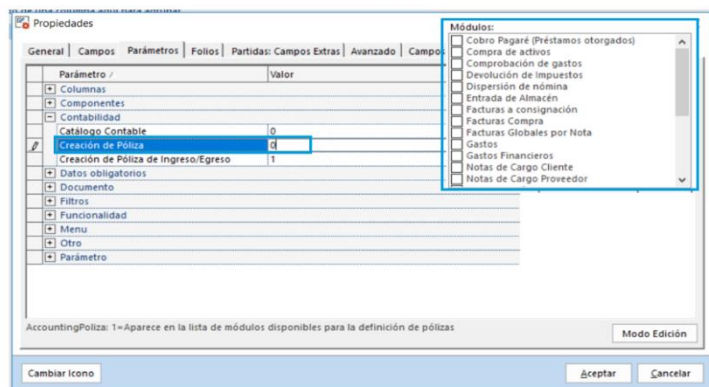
Propiedades

General | Campos | Parámetros | Folios | Partidas: Campos Extras | Avanzado | Campos

| Parámetro / | Valor |
|---|---|
| + Columnas | |
| + Componentes | |
| − Contabilidad | |
| Catálogo Contable | 0 |
| Creación de Póliza | 0 |
| Creación de Póliza de Ingreso/Egreso | 1 |
| + Datos obligatorios | |
| + Documento | |
| + Filtros | |
| + Funcionalidad | |
| + Menu | |
| + Otro | |
| + Parámetro | |

Módulos:
Cobro Pagaré (Préstamos otorgados)
Compra de activos
Comprobación de gastos
Devolución de Impuestos
Dispersión de nómina
Entrada de Almacén
Facturas a consignación
Facturas Compra
Facturas Globales por Nota
Gastos
Gastos Financieros
Notas de Cargo Cliente
Notas de Cargo Proveedor

AccountingPoliza: 1=Aparece en la lista de módulos disponibles para la definición de pólizas

Modo Edición

Cambiar Icono

Aceptar Cancelar